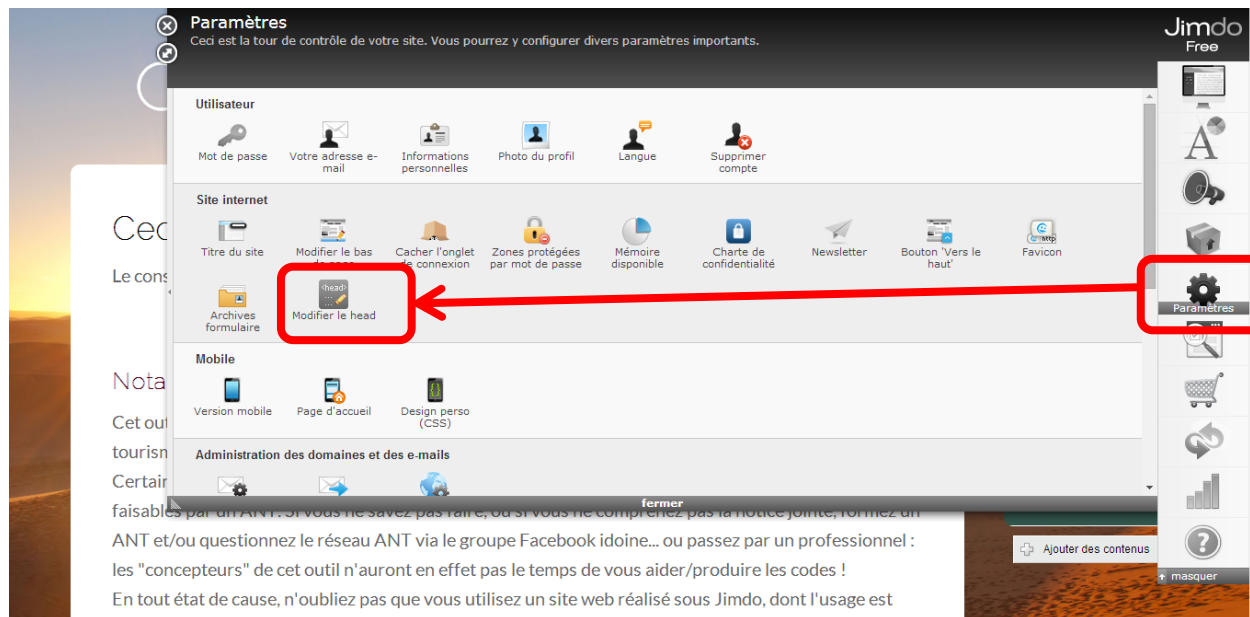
Paramètres
Ceci est la tour de contrôle de votre site. Vous pourrez y configurer divers paramètres importants.

Jimdo
Free

Utilisateur
Mot de passe
Votre adresse e-mail
Informations personnelles
Photo du profil
Langue
Supprimer compte

Site internet
Titre du site
Modifier le bas de page
Cacher l'onglet de connexion
Zones protégées par mot de passe
Mémoire disponible
Charte de confidentialité
Newsletter
Bouton 'Vers le haut'
Favicon
Archives formulaire
<head>
Modifier le head

Mobile
Version mobile
Page d'accueil
Design perso (CSS)

Administration des domaines et des e-mails

fermer

Paramètres

Ajouter des contenus
masquer

Cec
Le cons
Nota
Cet out
tourism
Certair
faisables par un ANT. Si vous ne savez pas faire, ou si vous ne comprenez pas la notice jointe, formez un ANT et/ou questionnez le réseau ANT via le groupe Facebook idoine... ou passez par un professionnel : les "concepteurs" de cet outil n'auront en effet pas le temps de vous aider/produire les codes !
En tout état de cause, n'oubliez pas que vous utilisez un site web réalisé sous Jimdo, dont l'usage est